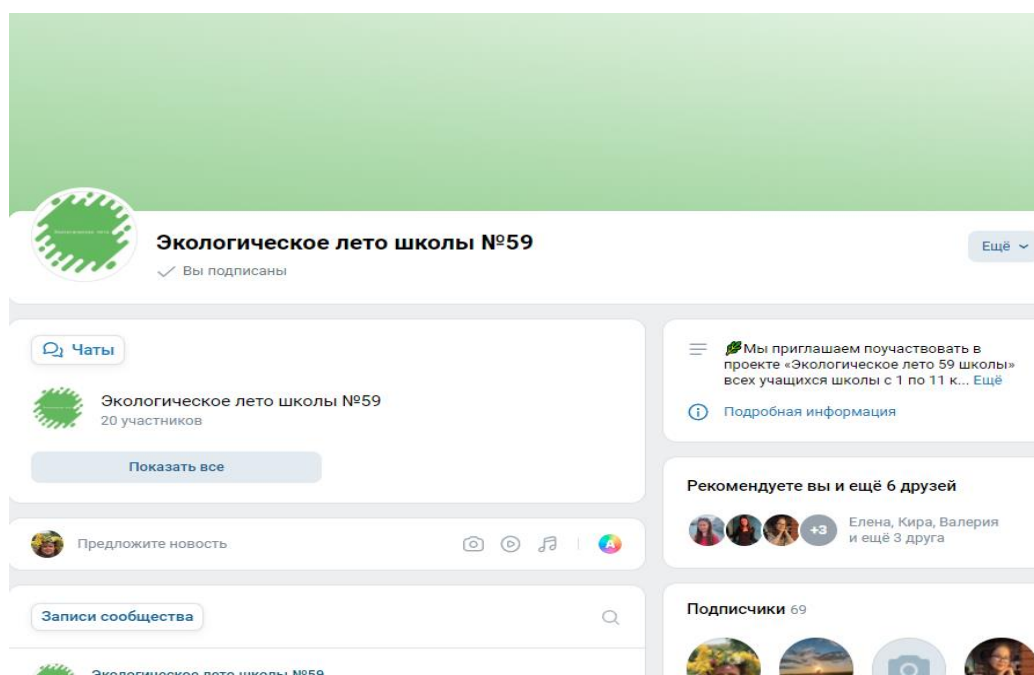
Экологическое лето школы №59
Вы подписаны

Ещё

Чаты

Экологическое лето школы №59
20 участников

Показать все

Предложите новость

Записи сообщества

Экологическое лето школы №59

Мы приглашаем поучаствовать в проекте «Экологическое лето 59 школы» всех учащихся школы с 1 по 11 к... Ещё

Подробная информация

Рекомендуете вы и ещё 6 друзей

+3 Елена, Кира, Валерия и ещё 3 друга

Подписчики 69